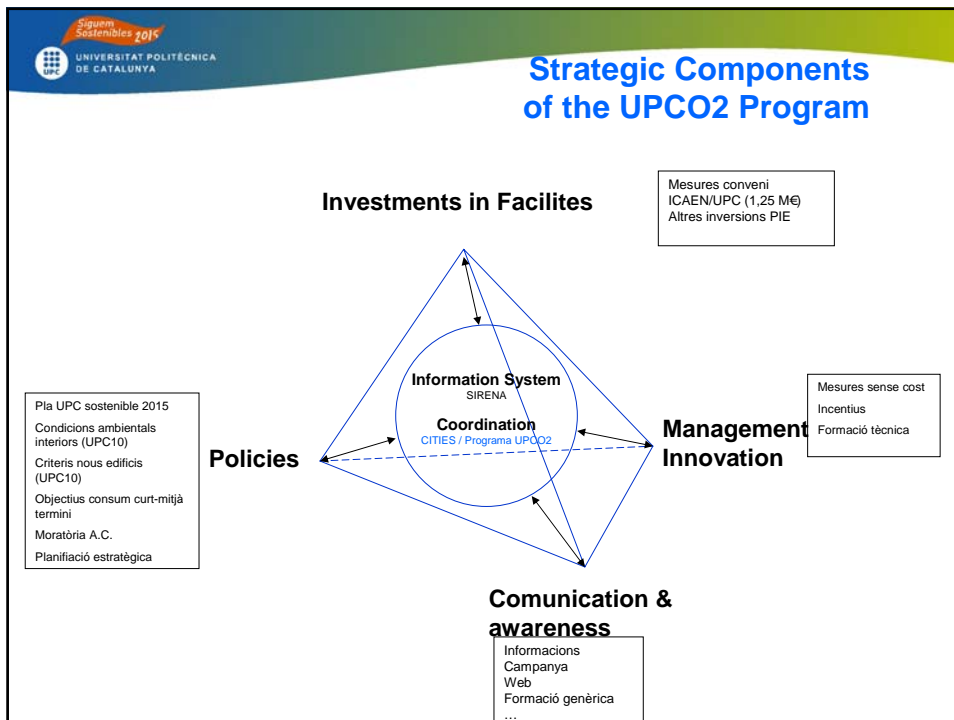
Siguem Sostenibles 2015

UNIVERSITAT POLITÈCNICA DE CATALUNYA

Strategic Components of the UPCO2 Program

Investments in Facilites

Mesures conveni ICAEN/UPC (1,25 M€)
Altres inversions PIE

Information System
SIRENA

Coordination
CITIES / Programa UPCO2

Pla UPC sostenible 2015
Condicions ambientals interiors (UPC10)
Criteris nous edificis (UPC10)
Objectius consum curt-mitjà termini
Moratòria A.C.
Planifiació estratègica

Policies

Management Innovation

Mesures sense cost
Incentius
Formació tècnica

Comunication & awareness

Informacions
Campanya
Web
Formació genèrica
...